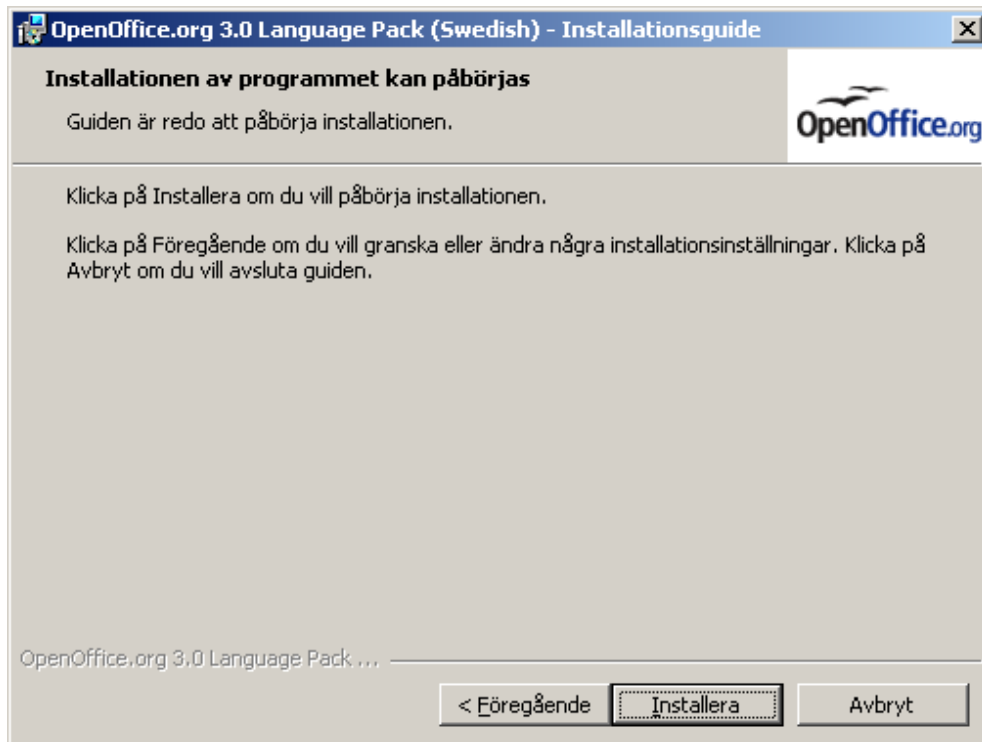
OpenOffice.org 3.0 Language Pack (Swedish) - Installationsguide

Installationen av programmet kan påbörjas

Guiden är redo att påbörja installationen.

OpenOffice.org

Klicka på Installera om du vill påbörja installationen.

Klicka på Föregående om du vill granska eller ändra några installationsinställningar. Klicka på Avbryt om du vill avsluta guiden.

OpenOffice.org 3.0 Language Pack ...

< Föregående

Installera

Avbryt